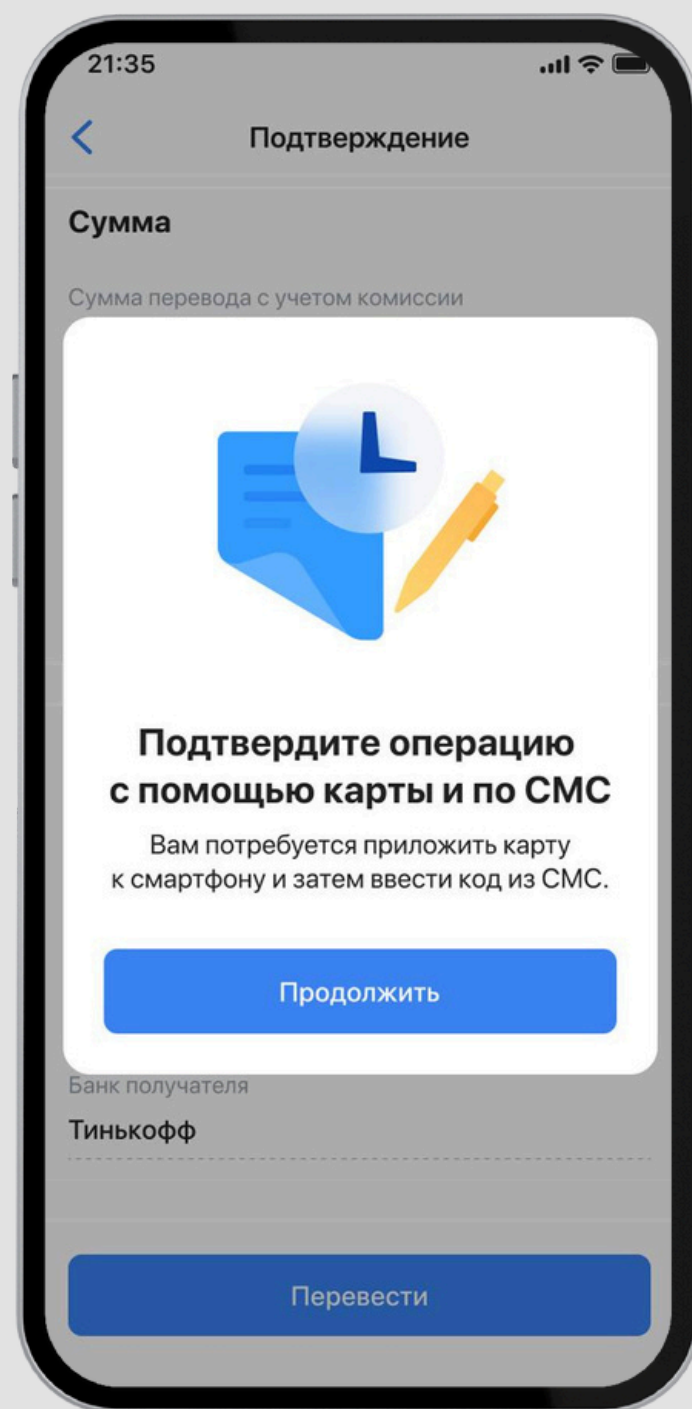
21:35

Подтверждение

Сумма

Сумма перевода с учетом комиссии

Подтвердите операцию с помощью карты и по СМС

Вам потребуется приложить карту к смартфону и затем ввести код из СМС.

Продолжить

Банк получателя

Тинькофф

Перевести